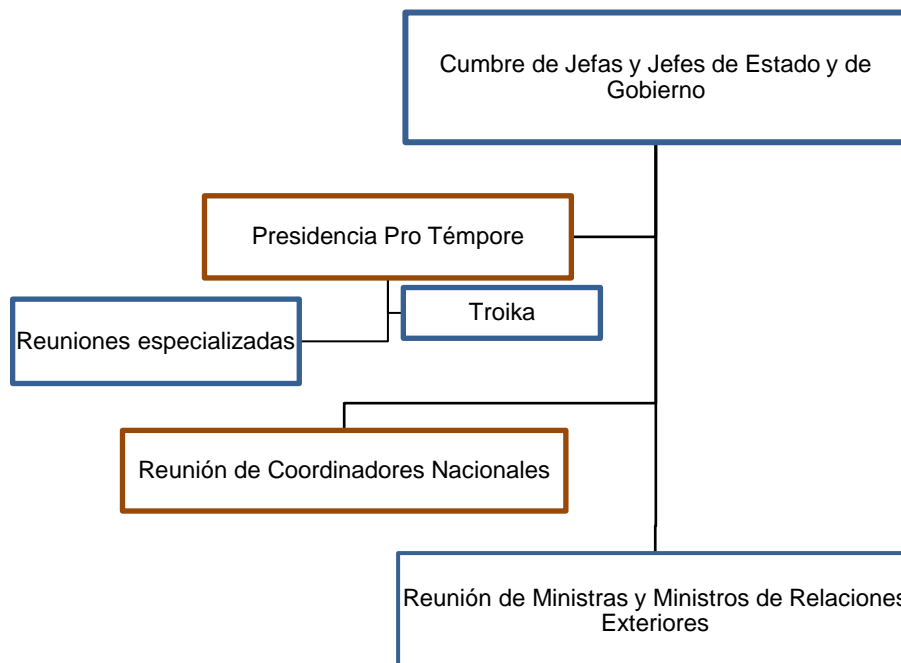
Cumbre de Jefas y Jefes de Estado y de Gobierno

Presidencia Pro Témpore

Troika

Reuniones especializadas

Reunión de Coordinadores Nacionales

Reunión de Ministras y Ministros de Relaciones Exteriores